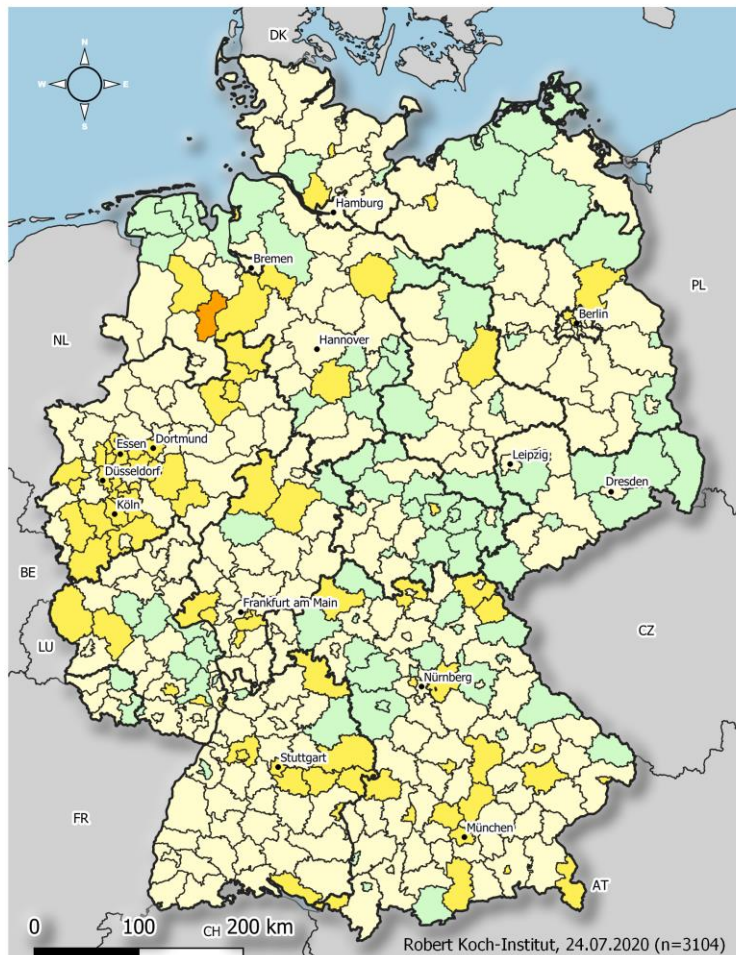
N
W
E
S
DK
Hamburg
Bremen
PL
Berlin
NL
Hannover
Essen
Dortmund
Düsseldorf
Leipzig
Dresden
Köln
BE
Frankfurt am Main
CZ
LU
Nürnberg
Stuttgart
FR
München
AT
0
100
CH
200 km
Robert Koch-Institut, 24.07.2020 (n=3104)